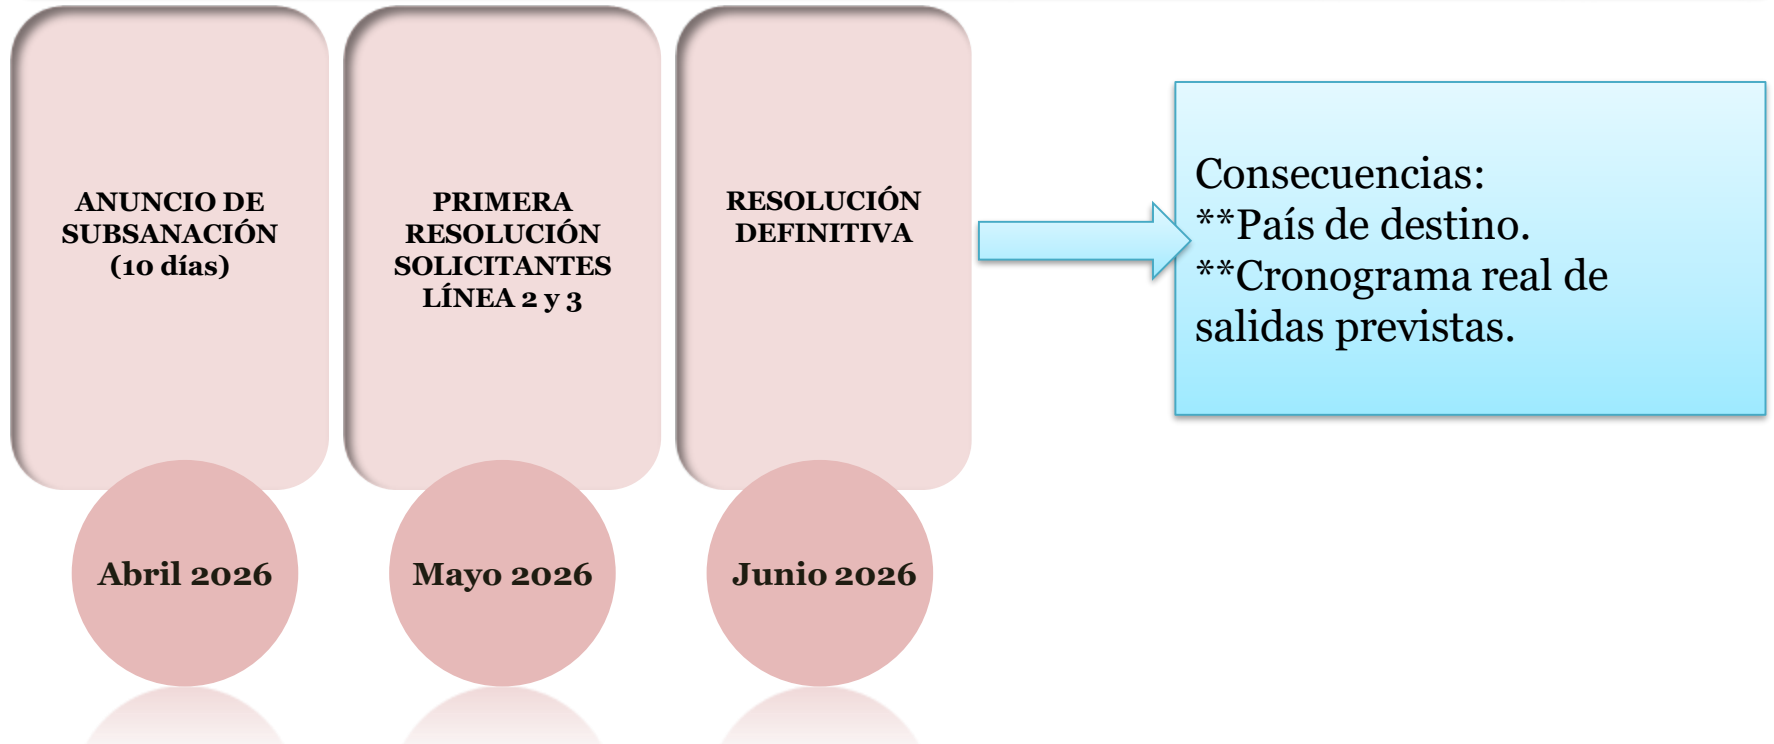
ANUNCIO DE SUBSANACIÓN (10 días)

Abril 2026

PRIMERA RESOLUCIÓN SOLICITANTES LÍNEA 2 y 3

Mayo 2026

RESOLUCIÓN DEFINITIVA

Junio 2026

Consecuencias:
**País de destino.
**Cronograma real de salidas previstas.